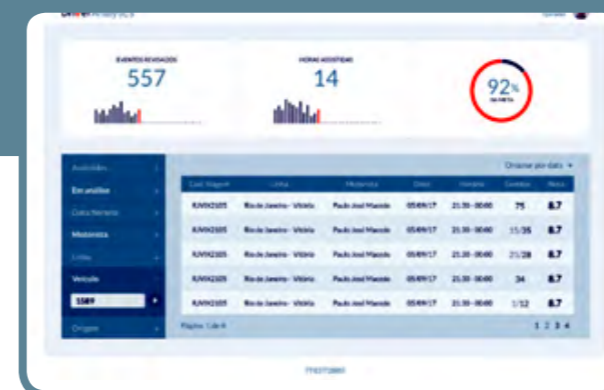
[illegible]Analytics

EVENTOS REVISADOS
557

HORAS ASSISTIDAS
14

92%
DA META

Atividades
Em análise
Gatilhamento
Motorista
Linha
Veículo
1589
Origem

Ordenar por data

| Cód. Viagem | Linha | Motorista | Data | Horário | Eventos | Nota |
|---|---|---|---|---|---|---|
| RJVIX2105 | Rio de Janeiro - Vitória | Paulo José Macedo | 05/09/17 | 21:30 - 00:40 | 75 | 8.7 |
| RJVIX2105 | Rio de Janeiro - Vitória | Paulo José Macedo | 05/09/17 | 21:30 - 00:40 | 15/35 | 8.7 |
| RJVIX2105 | Rio de Janeiro - Vitória | Paulo José Macedo | 05/09/17 | 21:30 - 00:40 | 21/28 | 8.7 |
| RJVIX2105 | Rio de Janeiro - Vitória | Paulo José Macedo | 05/09/17 | 21:30 - 00:40 | 34 | 8.7 |
| RJVIX2105 | Rio de Janeiro - Vitória | Paulo José Macedo | 05/09/17 | 21:30 - 00:40 | 1/12 | 8.7 |

Página 1 de 4
1 2 3 4

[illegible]